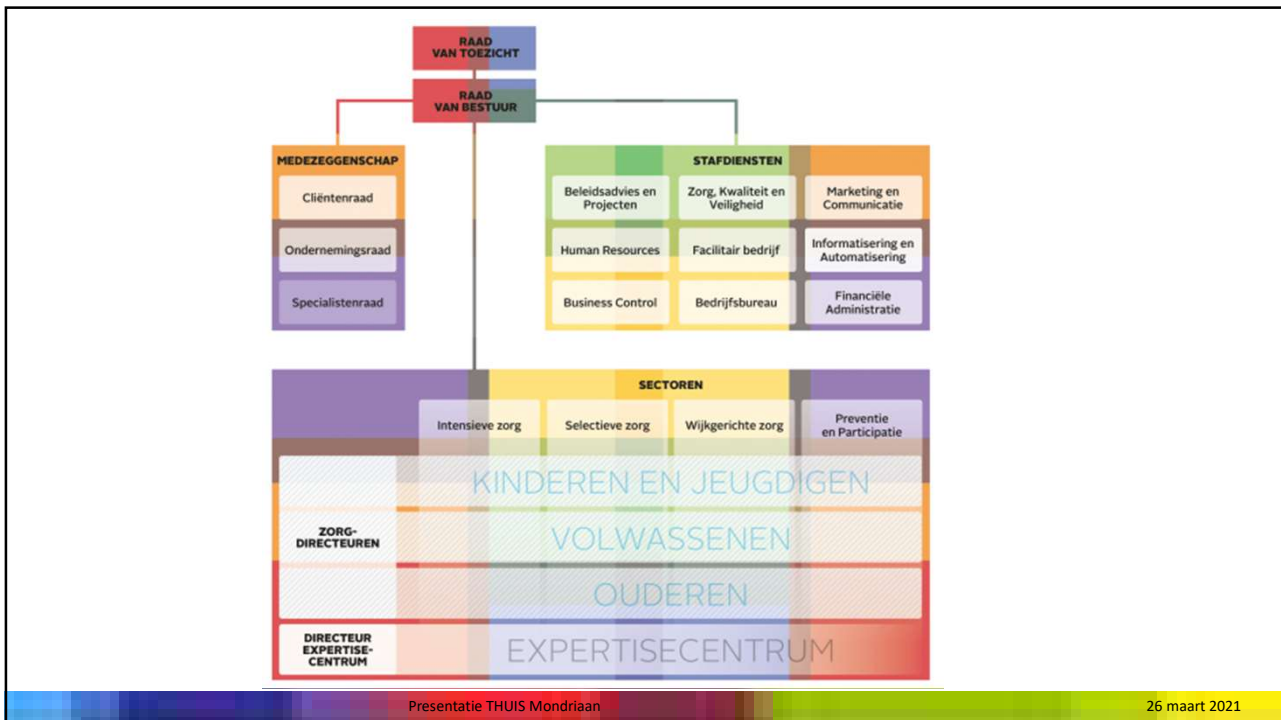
RAAD VAN TOEZICHT

RAAD VAN BESTUUR

MEDEZEGGENSCHAP

Cliëntenraad

Ondernemingsraad

Specialistenraad

STAFDIENSTEN

Beleidsadvies en Projecten

Zorg, Kwaliteit en Veiligheid

Marketing en Communicatie

Human Resources

Facilitair bedrijf

Informatisering en Automatisering

Business Control

Bedrijfsbureau

Financiële Administratie

SECTOREN

Intensieve zorg

Selectieve zorg

Wijkgerichte zorg

Preventie en Participatie

KINDEREN EN JEUGDIGEN

ZORG-DIRECTEUREN

VOLWASSENEN

OUDEREN

DIRECTEUR EXPERTISE-CENTRUM

EXPERTISECENTRUM

Presentatie THUIS Mondriaan

26 maart 2021